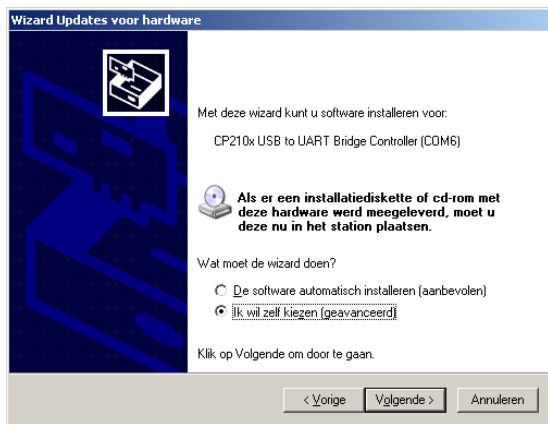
Wizard Updates voor hardware

Met deze wizard kunt u software installeren voor:

CP210x USB to UART Bridge Controller (COM6)

Als er een installatiediskette of cd-rom met deze hardware werd meegeleverd, moet u deze nu in het station plaatsen.

Wat moet de wizard doen?

De software automatisch installeren (aanbevolen)

Ik wil zelf kiezen (geavanceerd)

Klik op Volgende om door te gaan.

< Vorige
Volgende >
Annuleren